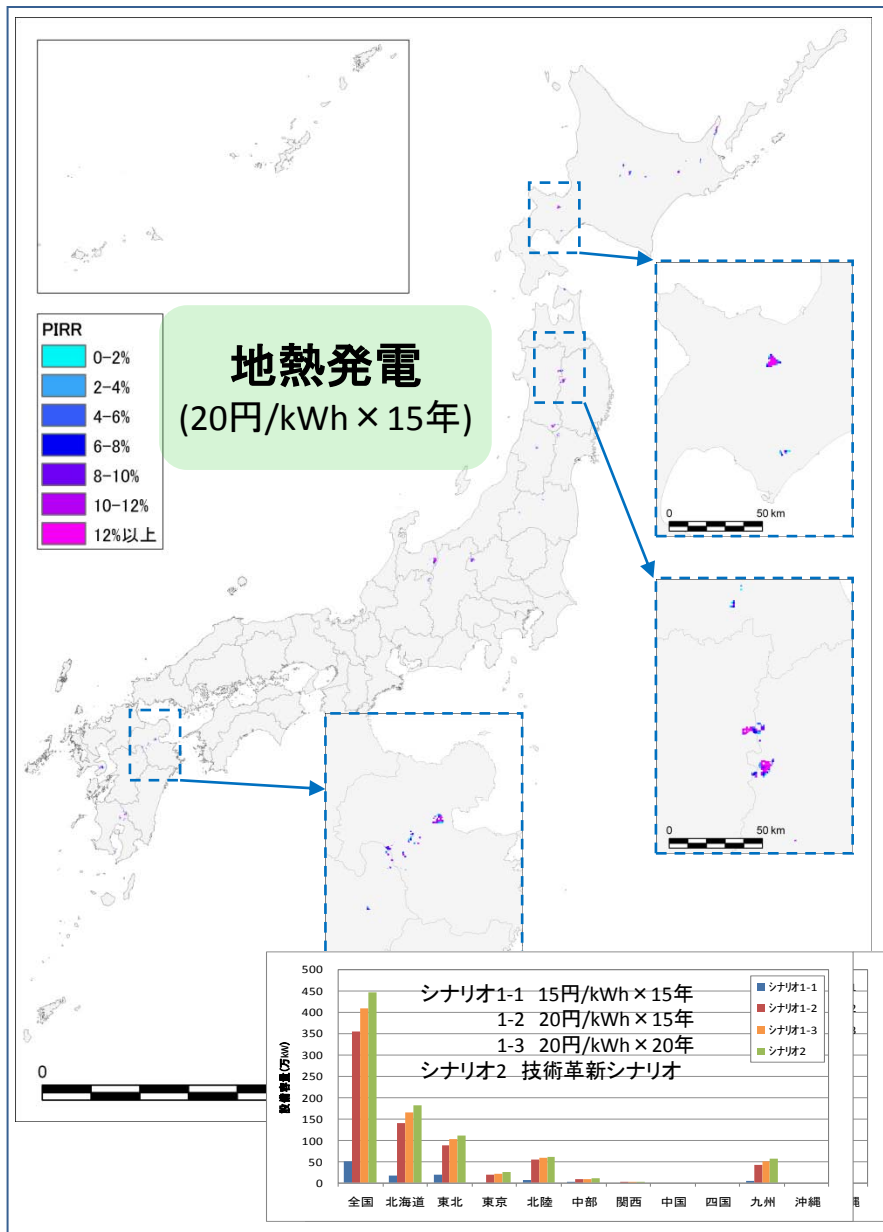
PIRR
0-2%
2-4%
4-6%
6-8%
8-10%
10-12%
12%以上

地熱発電
(20円/kWh × 15年)

0 50 km

0 50 km

0

500
450
400
350
300
250
200
150
100
50
0

設備容量(万kW)

シナリオ1-1 15円/kWh × 15年
1-2 20円/kWh × 15年
1-3 20円/kWh × 20年
シナリオ2 技術革新シナリオ

シナリオ1-1
シナリオ1-2
シナリオ1-3
シナリオ2

全国 北海道 東北 東京 北陸 中部 関西 中国 四国 九州 沖縄